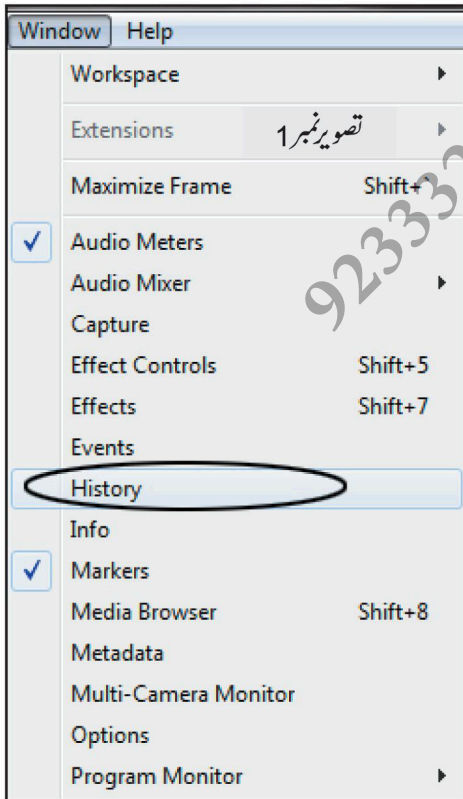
Window Help

Workspace

Extensions تصویرنمبر1

Maximize Frame Shift+`

Audio Meters

Audio Mixer

Capture

Effect Controls Shift+5

Effects Shift+7

Events

History

Info

Markers

Media Browser Shift+8

Metadata

Multi-Camera Monitor

Options

Program Monitor

92333